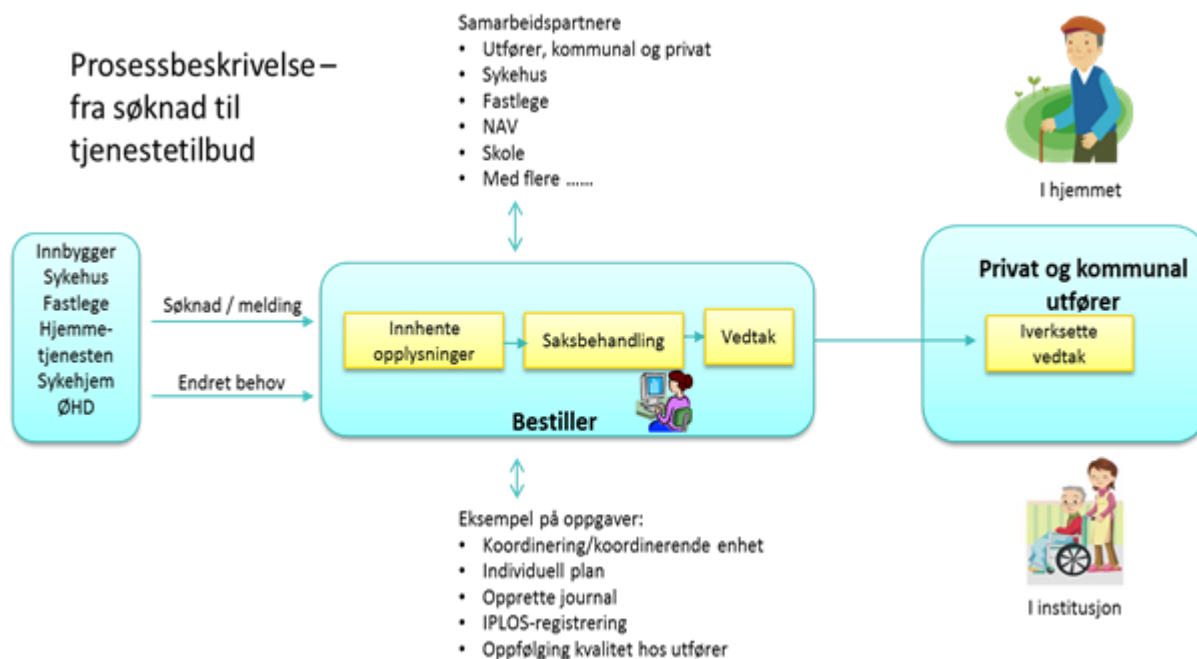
Prosessbeskrivelse – fra søknad til tjenestetilbud

Samarbeidspartnere
- Utfører, kommunal og privat
- Sykehus
- Fastlege
- NAV
- Skole
- Med flere ......

I hjemmet

Innbygger
Sykehus
Fastlege
Hjemmetjenesten
Sykehjem
ØHD

Søknad / melding

Endret behov

Innhente opplysninger

Saksbehandling

Vedtak

Bestiller

Privat og kommunal utfører

Iverksette vedtak

Eksempel på oppgaver:
- Koordinering/koordinerende enhet
- Individuell plan
- Opprette journal
- IPLOS-registrering
- Oppfølging kvalitet hos utfører

I institusjon